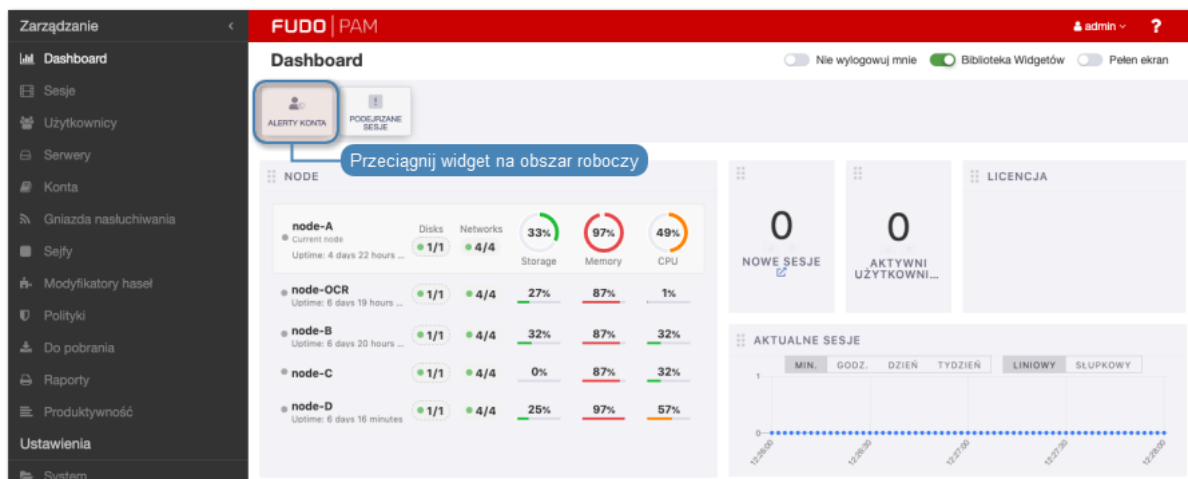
Zarządzanie
Dashboard
Sesje
Użytkownicy
Serwery
Konta
Gniazda nasłuchiwania
Sejfy
Modyfikatory haseł
Polityki
Do pobrania
Raporty
Produktywność
Ustawienia
System

FUDO | PAM
admin
?

Dashboard
Nie wylogowuj mnie
Biblioteka Widgetów
Pełen ekran

ALERTY KONTA
PODEJRZANE SESJE
Przeciągnij widget na obszar roboczy

NODE

| | Disks | Networks | | | |
|---|---|---|---|---|---|
| node-A Current node Uptime: 4 days 22 hours ... | 1/1 | 4/4 | 33% Storage | 97% Memory | 49% CPU |
| node-OCR Uptime: 6 days 19 hours ... | 1/1 | 4/4 | 27% | 87% | 1% |
| node-B Uptime: 6 days 20 hours ... | 1/1 | 4/4 | 32% | 87% | 32% |
| node-C | 1/1 | 4/4 | 0% | 87% | 32% |
| node-D Uptime: 6 days 16 minutes | 1/1 | 4/4 | 25% | 97% | 57% |

0
NOWE SESJE

0
AKTYWNI UŻYTKOWNI...

LICENCJA

AKTUALNE SESJE
MIN. GODZ. DZIEŃ TYDZIEŃ
LINIOWY SŁUPKOWY
1
0
12:26:00 12:26:30 12:27:00 12:27:30 12:28:00